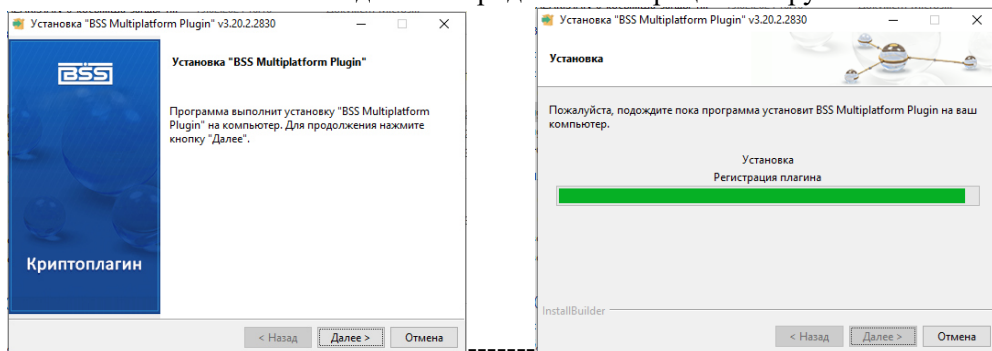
Установка "BSS Multiplatform Plugin" v3.20.2.2830

BSS

Криптоплагин

Установка "BSS Multiplatform Plugin"

Программа выполнит установку "BSS Multiplatform Plugin" на компьютер. Для продолжения нажмите кнопку "Далее".

< Назад | Далее > | Отмена

Установка "BSS Multiplatform Plugin" v3.20.2.2830

Установка

Пожалуйста, подождите пока программа установит BSS Multiplatform Plugin на ваш компьютер.

Установка

Регистрация плагина

InstallBuilder

< Назад | Далее > | Отмена